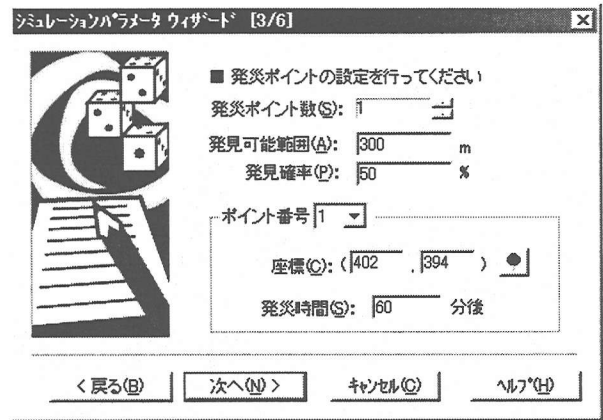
シミュレーションパラメータ ウィザード [3/6]

■ 発災ポイントの設定を行ってください

発災ポイント数(S): 1

発見可能範囲(A): 300 m

発見確率(P): 50 %

ポイント番号 1

座標(C): ( 402 , 394 )

発災時間(S): 60 分後

< 戻る(B) 次へ(N) > キャンセル(C) ヘルプ(H)